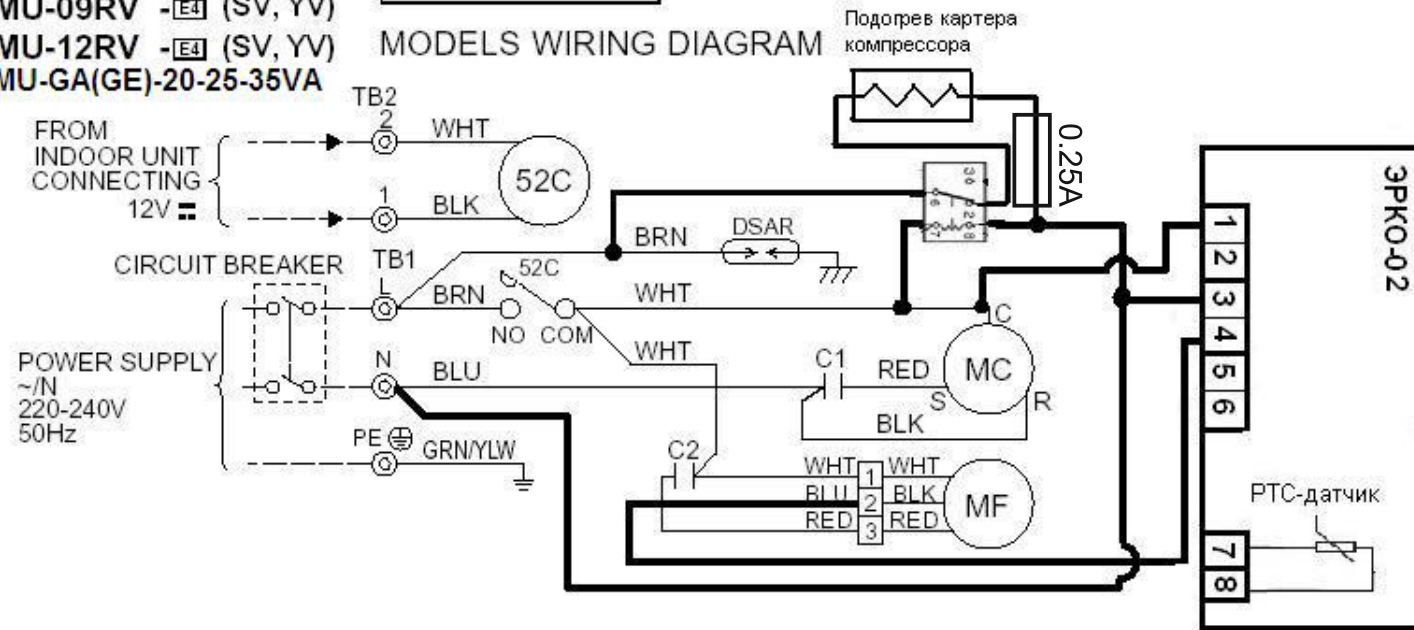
MU-09RV - E4 (SV, YV)
MU-12RV - E4 (SV, YV)
MU-GA(GE)-20-25-35VA

MODELS WIRING DIAGRAM

Подогрев картера компрессора

0.25A

ЭРКО-02

TB2
2
1
WHT
BLK
52C

FROM INDOOR UNIT CONNECTING 12V ⎓

BRN
DSAR

CIRCUIT BREAKER
TB1
L
BRN
52C
NO
COM
WHT
C

POWER SUPPLY ~/N 220-240V 50Hz
N
BLU
WHT
C1
RED
MC
S
R
BLK

PE
GRN/YLW

C2
WHT
BLU
RED
1
2
3
WHT
BLK
RED
MF

1
2
3
4
5
6
7
8

PTC-датчик